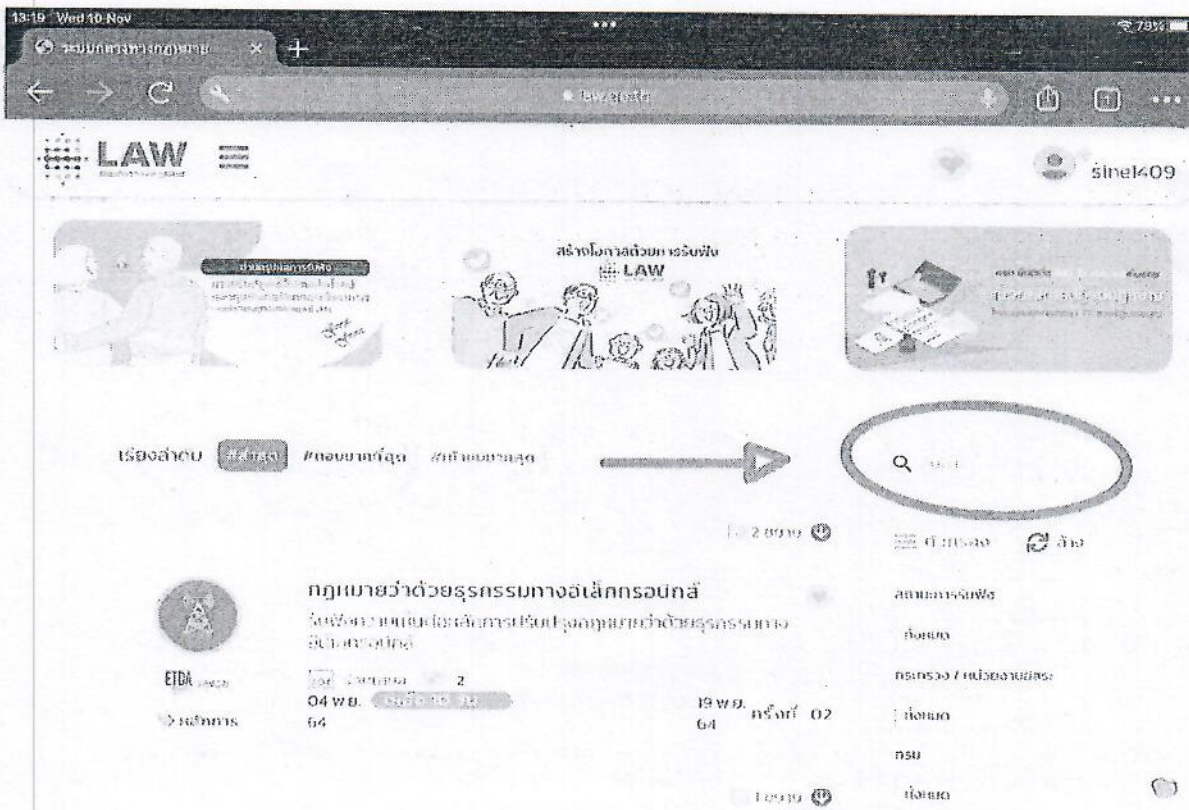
13:19 Wed 10 Nov
ระบบกลางทางกฎหมาย
law.go.th
LAW
sinel409
สร้างโอกาสด้วยการรับฟัง
LAW
เรียงลำดับ #สำคัญ #ตอบมากที่สุด #ท้ายมากสุด
ค้นหา
2 ขยาย
ตัวกรอง ล้าง
กฎหมายว่าด้วยธุรกรรมทางอิเล็กทรอนิกส์
รับฟังความคิดเห็นต่อหลักการปรับปรุงกฎหมายว่าด้วยธุรกรรมทาง อิเล็กทรอนิกส์
ETDA
หลักการ
2
04 พ.ย. 64
19 พ.ย. 64 ครั้งที่ 02
สถานะการรับฟัง
ทั้งหมด
กระทรวง / หน่วยงานอิสระ
ทั้งหมด
กรม
ทั้งหมด
1 ขยาย